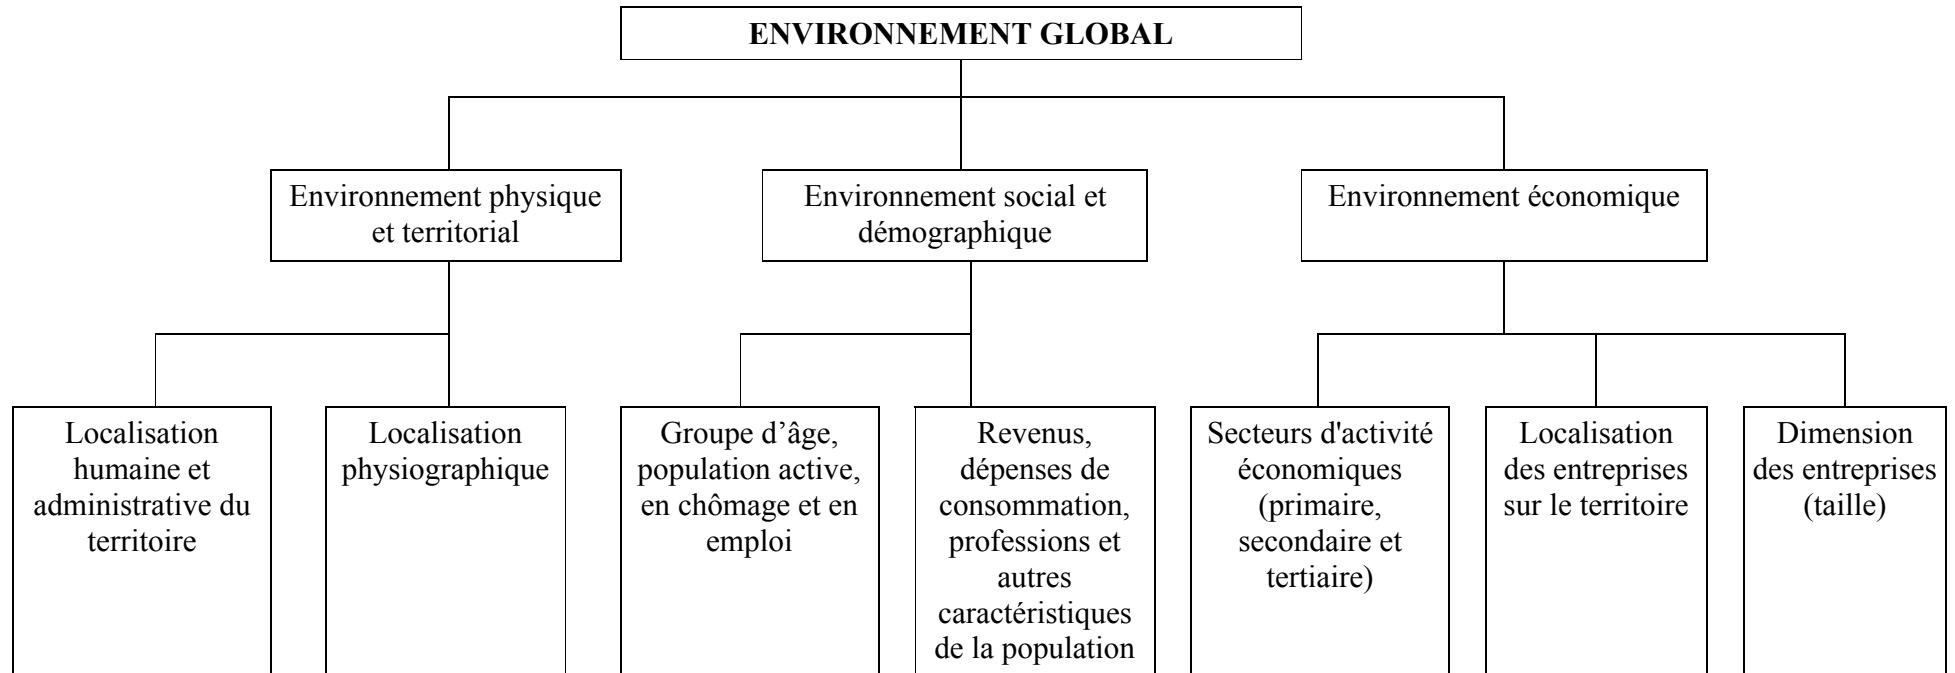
ENVIRONNEMENT GLOBAL

Environnement physique et territorial

Environnement social et démographique

Environnement économique

Localisation humaine et administrative du territoire

Localisation physiographique

Groupe d'âge, population active, en chômage et en emploi

Revenus, dépenses de consommation, professions et autres caractéristiques de la population

Secteurs d'activité économiques (primaire, secondaire et tertiaire)

Localisation des entreprises sur le territoire

Dimension des entreprises (taille)